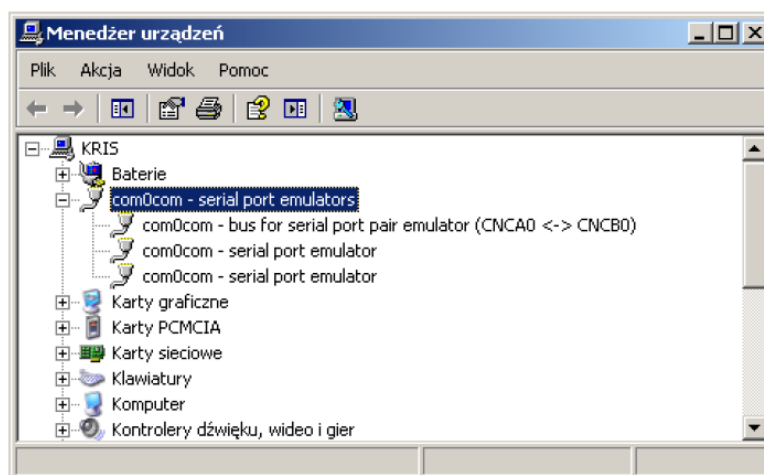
Menedżer urządzeń

Plik Akcja Widok Pomoc

KRIS
Baterie
com0com - serial port emulators
com0com - bus for serial port pair emulator (CNCA0 <-> CNCB0)
com0com - serial port emulator
com0com - serial port emulator
Karty graficzne
Karty PCMCIA
Karty sieciowe
Klawiatury
Komputer
Kontrolery dźwięku, wideo i gier